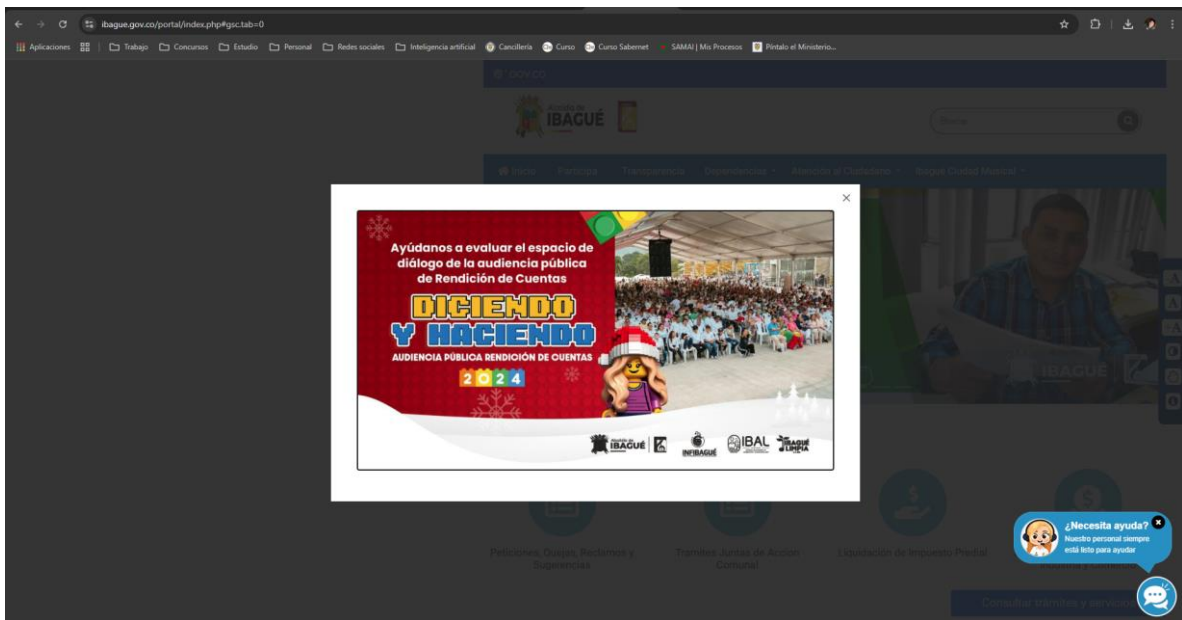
ibague.gov.co/portal/index.php#gsc.tab=0

Aplicaciones | Trabajo | Concursos | Estudio | Personal | Redes sociales | Inteligencia artificial | Cancillería | Curso | Curso Sabermet | SAMAI | Mis Procesos | Píntalo el Ministerio...

GOV.CO

Alcaldía de IBAGUÉ

Buscar

Inicio | Participa | Transparencia | Dependencias | Atención al Ciudadano | Ibagué Ciudad Musical

×

Ayúdanos a evaluar el espacio de diálogo de la audiencia pública de Rendición de Cuentas

DICIENDO Y HACIENDO

AUDIENCIA PÚBLICA RENDICIÓN DE CUENTAS

2024

Alcaldía de IBAGUÉ | INFIBAGUÉ | IBAL | IBAGUÉ LIMPIA

Peticiones, Quejas, Reclamos y Sugerencias

Trámites Juntas de Acción Comunal

Liquidación de Impuesto Predial

¿Necesita ayuda?
Nuestro personal siempre está listo para ayudar

Consultar trámites y servicios